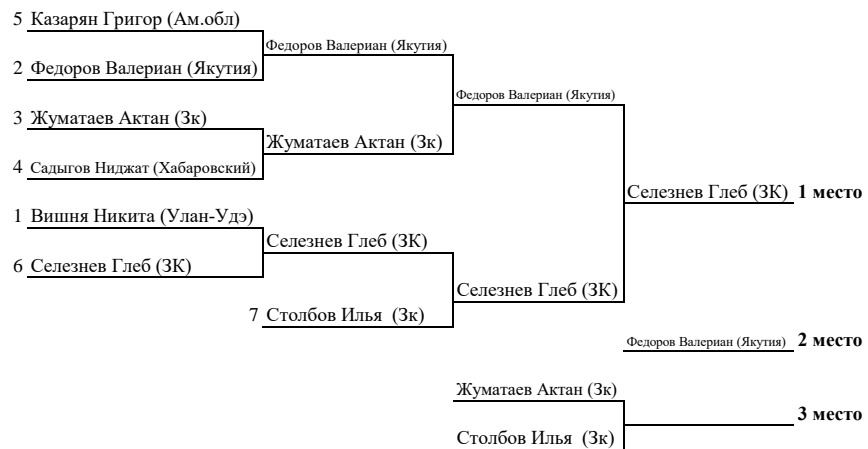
5 Казарян Григор (Ам.обл)
2 Федоров Валериан (Якутия)
Федоров Валериан (Якутия)
3 Жуматаев Актан (Зк)
4 Садыгов Ниджат (Хабаровский)
Жуматаев Актан (Зк)
Федоров Валериан (Якутия)
1 Вишня Никита (Улан-Удэ)
6 Селезнев Глеб (ЗК)
Селезнев Глеб (ЗК)
7 Столбов Илья (Зк)
Селезнев Глеб (ЗК)
Селезнев Глеб (ЗК) **1 место**

Федоров Валериан (Якутия) **2 место**

Жуматаев Актан (Зк)
Столбов Илья (Зк)
**3 место**